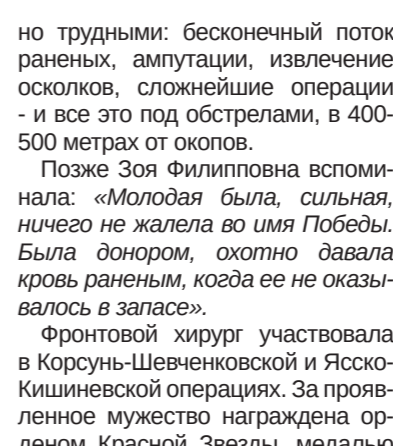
но трудными: бесконечный поток раненых, ампутации, извлечение осколков, сложнейшие операции - и все это под обстрелами, в 400-500 метрах от окопов.

Позже Зоя Филипповна вспоминала: «Молодая была, сильная, ничего не жалела во имя Победы. Была донором, охотно давала кровь раненым, когда ее не оказывалось в запасе».

Фронтовой хирург участвовала в Корсунь-Шевченковской и Ясско-Кишиневской операциях. За проявленное мужество награждена орденом Красной Звезды, медалью